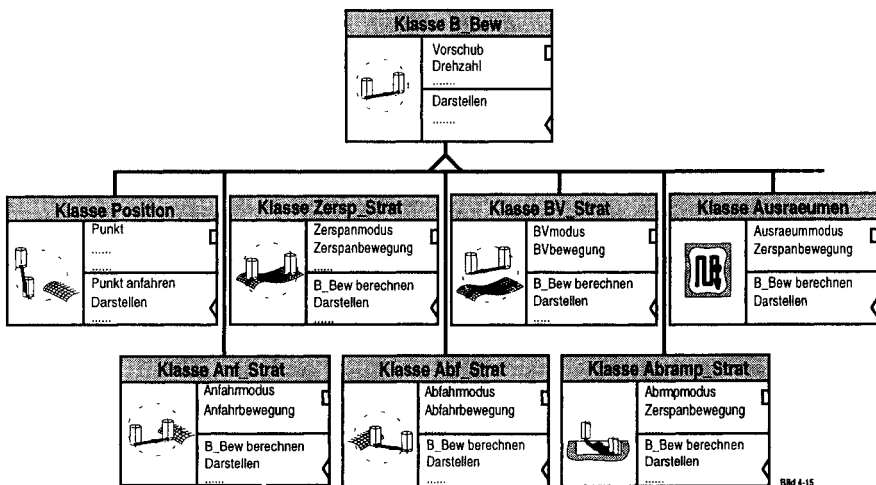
Klasse B_Bew
Vorschub
Drehzahl
.......
Darstellen
.......

Klasse Position
Punkt
.......
Punkt anfahren
Darstellen
.......

Klasse Zersp_Strat
Zerspanmodus
Zerspanbewegung
.......
B_Bew berechnen
Darstellen
.......

Klasse BV_Strat
BVmodus
BVbewegung
B_Bew berechnen
Darstellen
.......

Klasse Ausraeumen
Ausraeummodus
Zerspanbewegung
B_Bew berechnen
Darstellen

Klasse Anf_Strat
Anfahrmodus
Anfahrbewegung
B_Bew berechnen
Darstellen
.......

Klasse Abf_Strat
Abfahrmodus
Abfahrbewegung
B_Bew berechnen
Darstellen
.......

Klasse Abramp_Strat
Abrmpmodus
Zerspanbewegung
B_Bew berechnen
Darstellen
.......

Bild 4-15